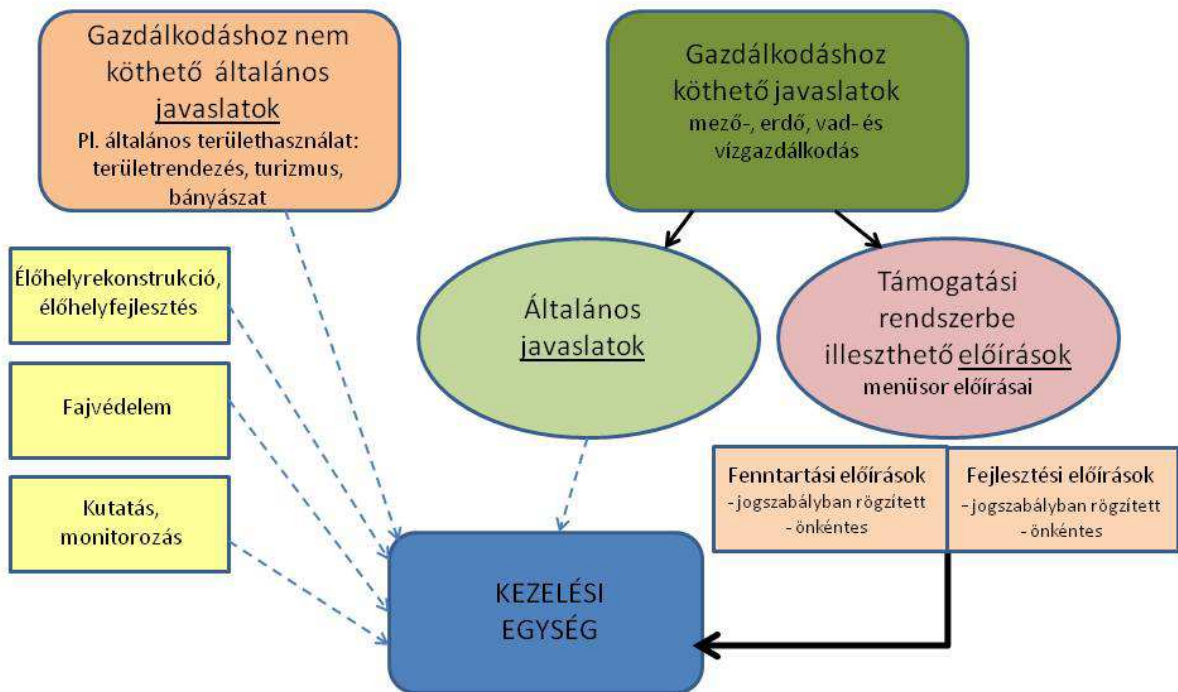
Gazdálkodáshoz nem köthető általános javaslatok
Pl. általános területhasználat: területrendezés, turizmus, bányászat

Gazdálkodáshoz köthető javaslatok
mező-, erdő, vad- és vízgazdálkodás

Élőhelyrekonstrukció, élőhelyfejlesztés

Fajvédelem

Kutatás, monitorozás

Általános javaslatok

Támogatási rendszerbe illeszthető előírások
menüsor előírásai

Fenntartási előírások
- jogszabályban rögzített
- önkéntes

Fejlesztési előírások
- jogszabályban rögzített
- önkéntes

KEZELÉSI EGYSÉG